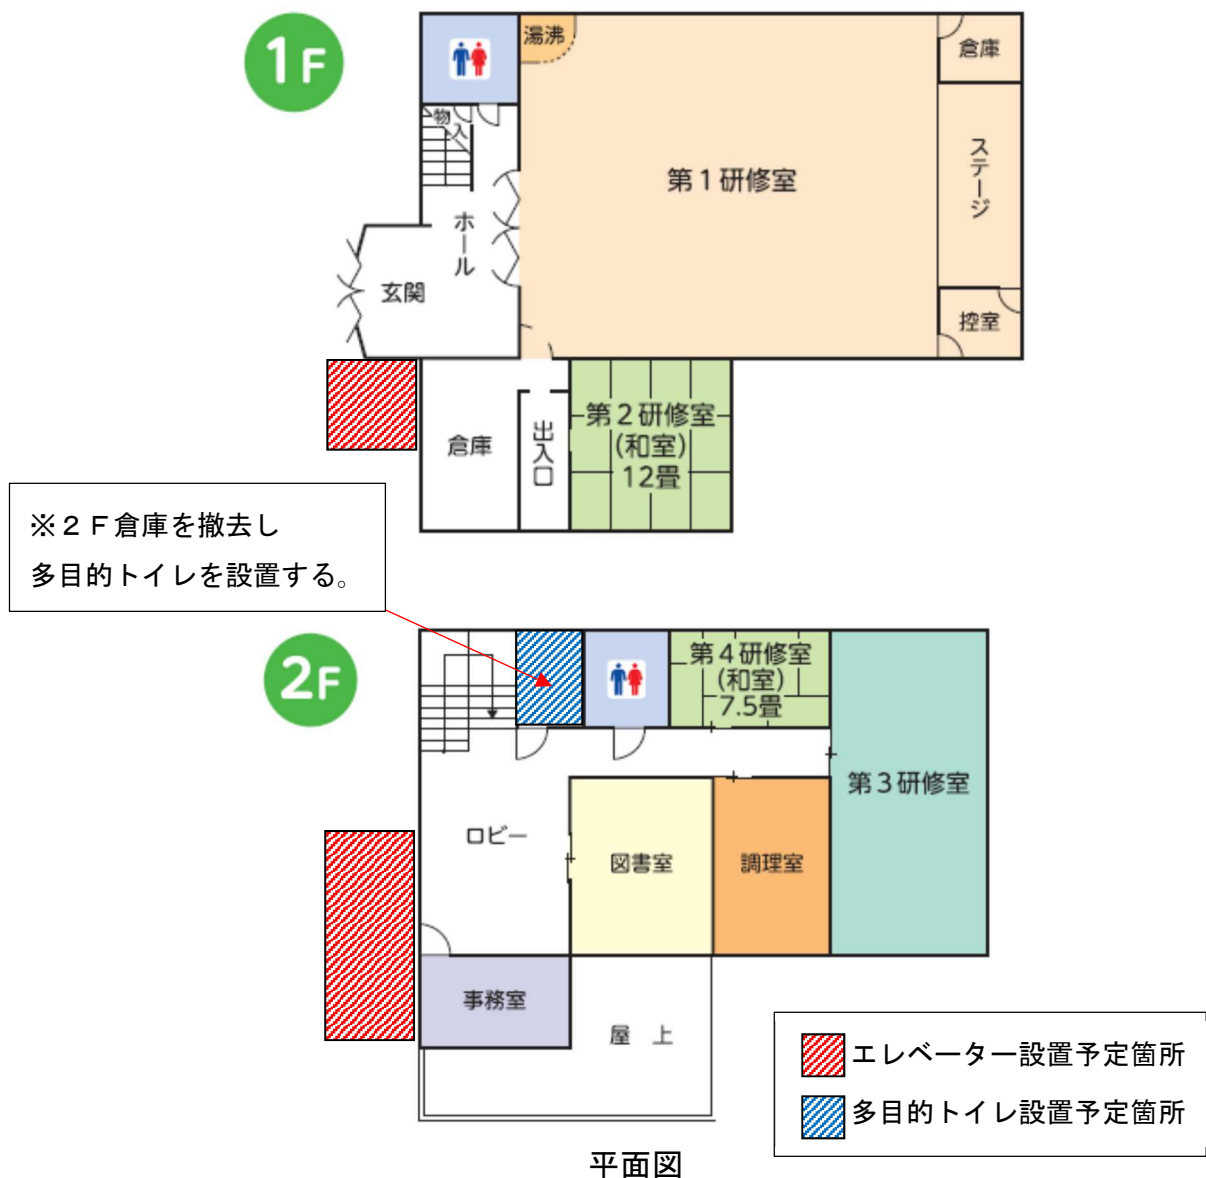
1F

湯沸

倉庫

物入

第１研修室

ステージ

ホール

玄関

控室

倉庫

出入口

第２研修室
(和室)
12畳

※２Ｆ倉庫を撤去し
多目的トイレを設置する。

2F

第４研修室
(和室)
7.5畳

第３研修室

ロビー

図書室

調理室

事務室

屋　上

エレベーター設置予定箇所

多目的トイレ設置予定箇所

平面図